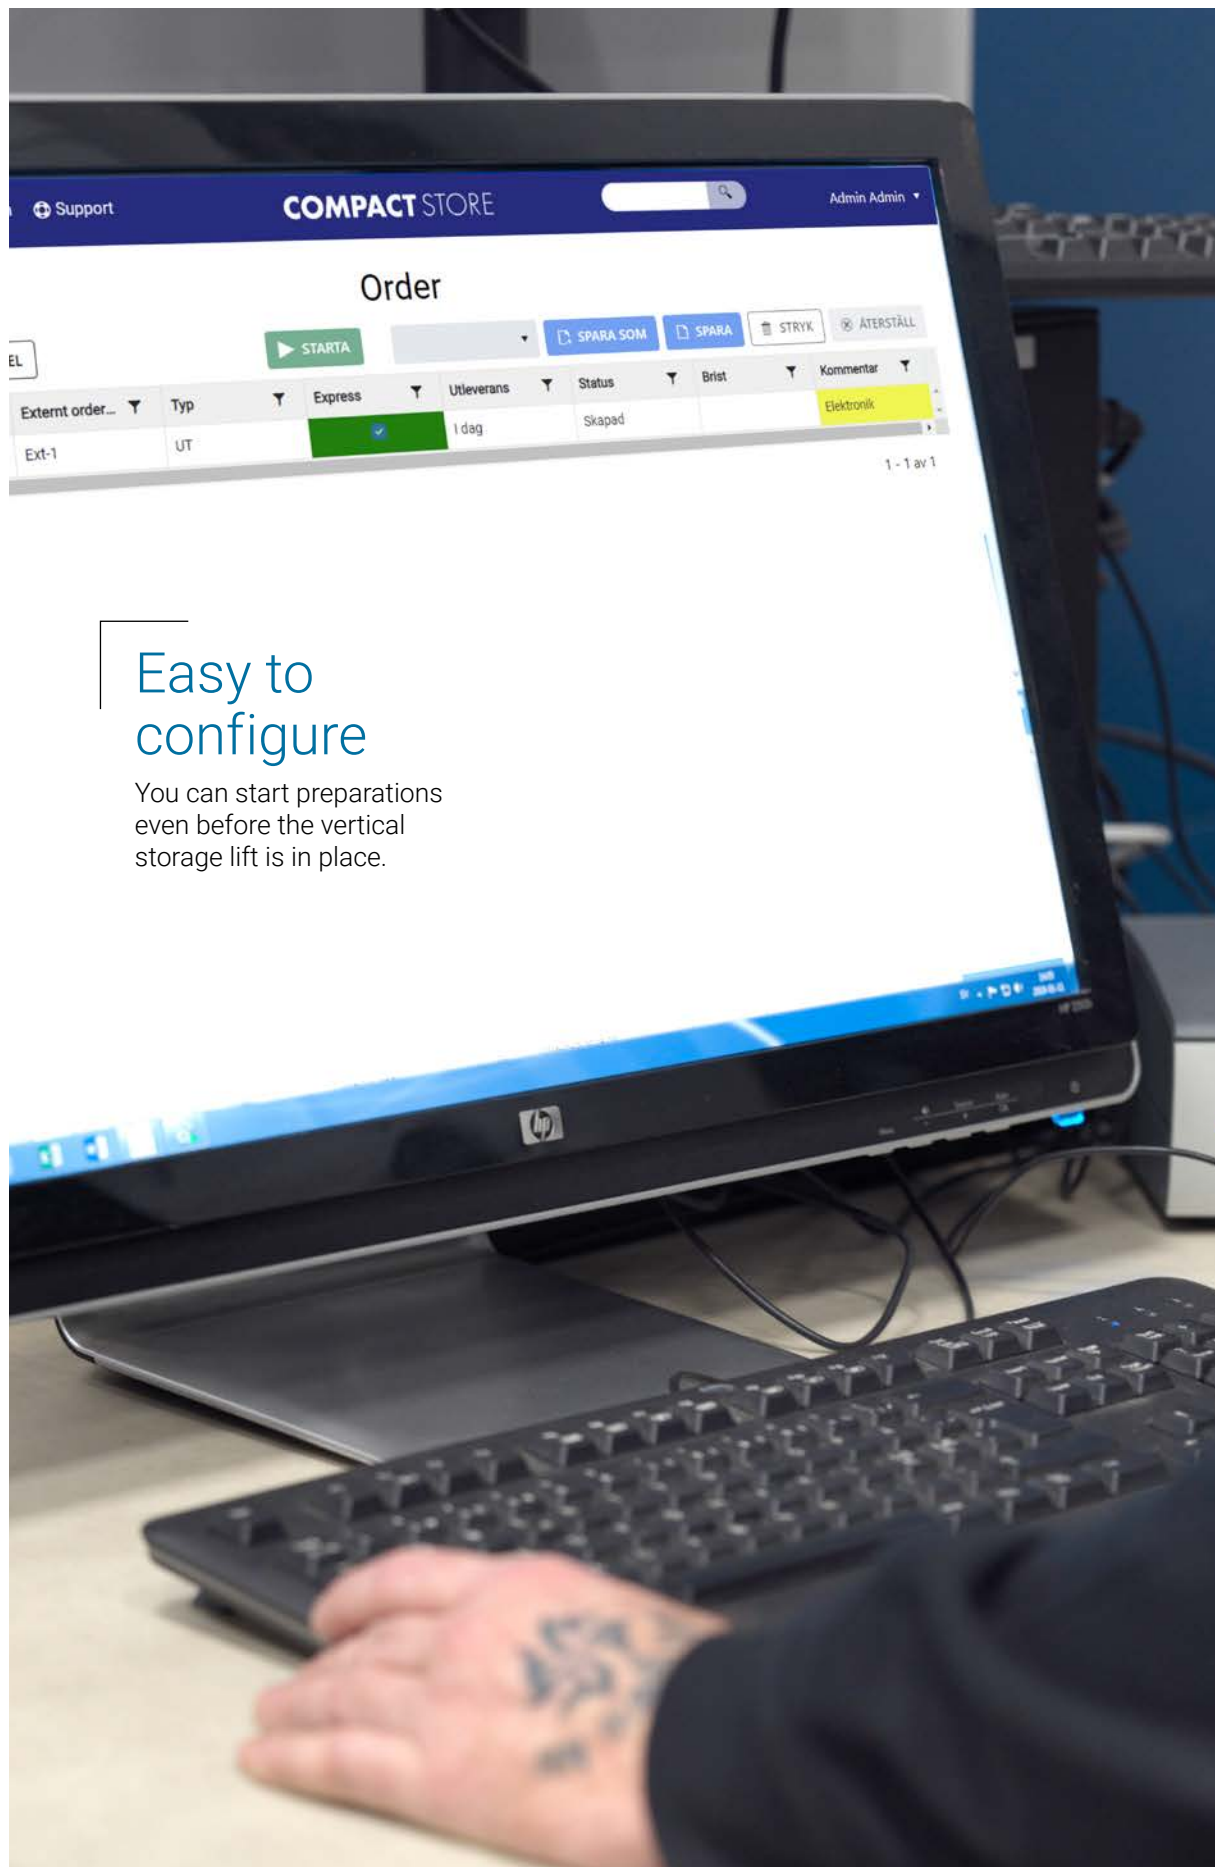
Support COMPACT STORE Admin Admin

Order

EL STARTA SPARA SOM SPARA STRYK ÅTERSTÄLL

| Externt order... | Typ | Express | Utleverans | Status | Brist | Kommentar |
|---|---|---|---|---|---|---|
| Ext-1 | UT | | I dag | Skapad | | Elektronik |

1 - 1 av 1

Easy to configure

You can start preparations even before the vertical storage lift is in place.